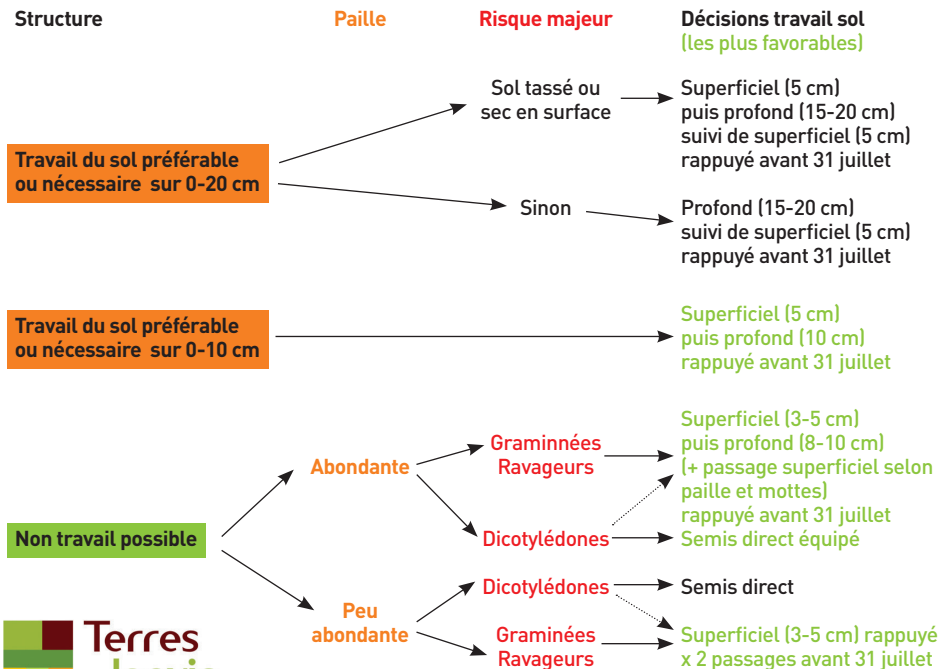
Structure

Paille

Risque majeur

Décisions travail sol
(les plus favorables)

Travail du sol préférable ou nécessaire sur 0-20 cm

Sol tassé ou sec en surface

Superficiel (5 cm) puis profond (15-20 cm) suivi de superficiel (5 cm) rappuyé avant 31 juillet

Sinon

Profond (15-20 cm) suivi de superficiel (5 cm) rappuyé avant 31 juillet

Travail du sol préférable ou nécessaire sur 0-10 cm

Superficiel (5 cm) puis profond (10 cm) rappuyé avant 31 juillet

Non travail possible

Abondante

Graminées Ravageurs

Superficiel (3-5 cm) puis profond (8-10 cm) (+ passage superficiel selon paille et mottes) rappuyé avant 31 juillet

Dicotylédones

Semis direct équipé

Peu abondante

Dicotylédones

Semis direct

Graminées Ravageurs

Superficiel (3-5 cm) rappuyé x 2 passages avant 31 juillet

Terres
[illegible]